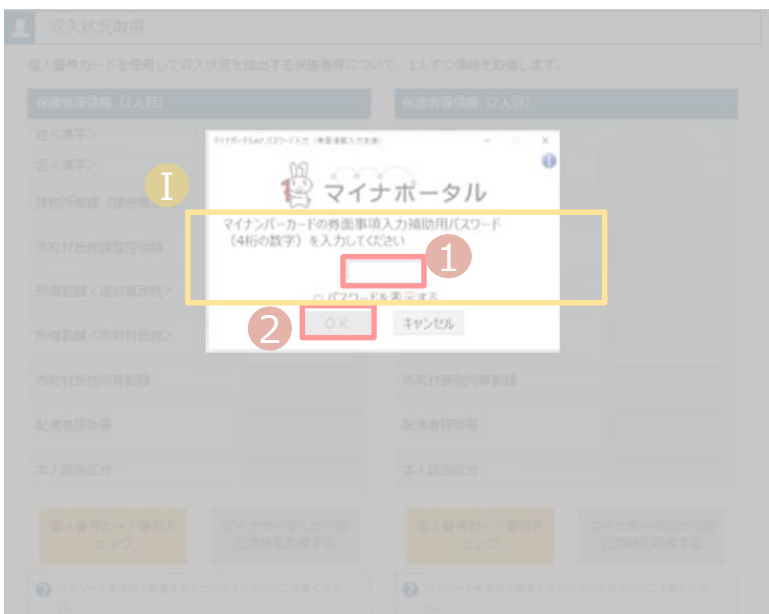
収入状況取得

個人番号カードを使用して収入状況を提出する保護者等について、1人ずつ情報を取得します。

保護者等情報（1人目）

保護者等情報（2人目）

姓＜漢字＞

名＜漢字＞

課税/非課税（課税標準）

市町村民税調整控除額

所得割額＜道府県民税＞

所得割額＜市町村民税＞

市町村民税均等割額

市町村民税均等割額

配偶者控除等

配偶者控除等

本人該当区分

本人該当区分

個人番号カード情報チェック

マイナポータルから自己情報を取得する

個人番号カード情報チェック

マイナポータルから自己情報を取得する

マイナポータルAP パスワード入力（券面情報入力支援）

I

マイナポータル

マイナンバーカードの券面事項入力補助用パスワード（4桁の数字）を入力してください

1

パスワードを表示する

2

OK

キャンセル